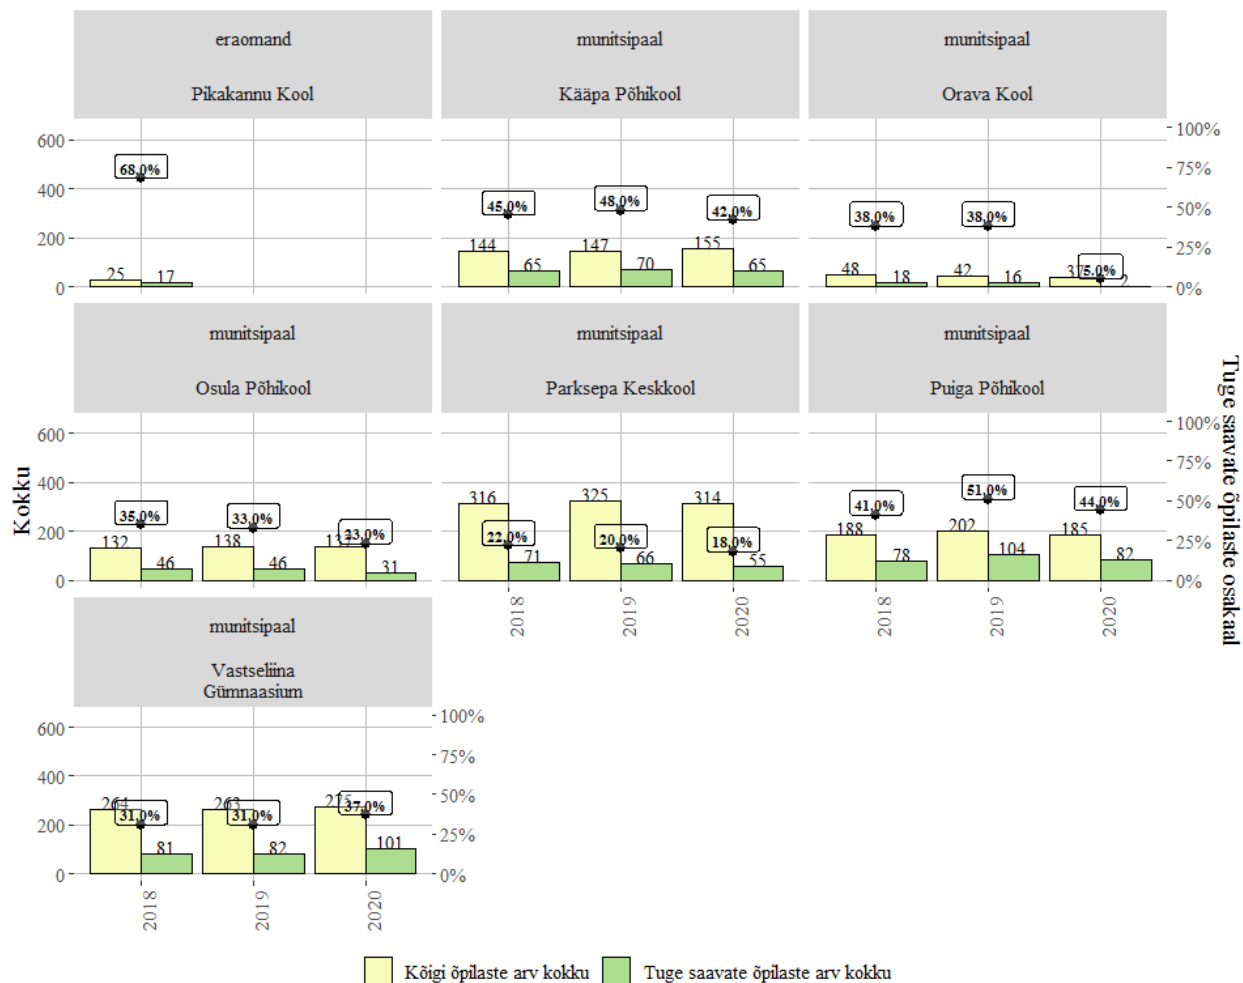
eraomand

Pikakannu Kool

munitsipaal

Kääpa Põhikool

munitsipaal

Orava Kool

600
400
200
0

68,0%
25
17

45,0%
144
65
48,0%
147
70
42,0%
155
65

38,0%
48
18
38,0%
42
16
3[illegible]
5,0%
2

100%
75%
50%
25%
0%

munitsipaal

Osula Põhikool

munitsipaal

Parksepa Keskkool

munitsipaal

Puiga Põhikool

Kokku

600
400
200
0

35,0%
132
46
33,0%
138
46
13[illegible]
23,0%
31

316
22,0%
71
325
20,0%
66
314
18,0%
55

41,0%
188
78
51,0%
202
104
44,0%
185
82

100%
75%
50%
25%
0%

Tuge saavate õpilaste osakaal

2018
2019
2020

2018
2019
2020

munitsipaal

Vastseliina Gümnaasium

600
400
200
0

264
31,0%
81
263
31,0%
82
27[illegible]
37,0%
101

100%
75%
50%
25%
0%

2018
2019
2020

Kõigi õpilaste arv kokku
Tuge saavate õpilaste arv kokku